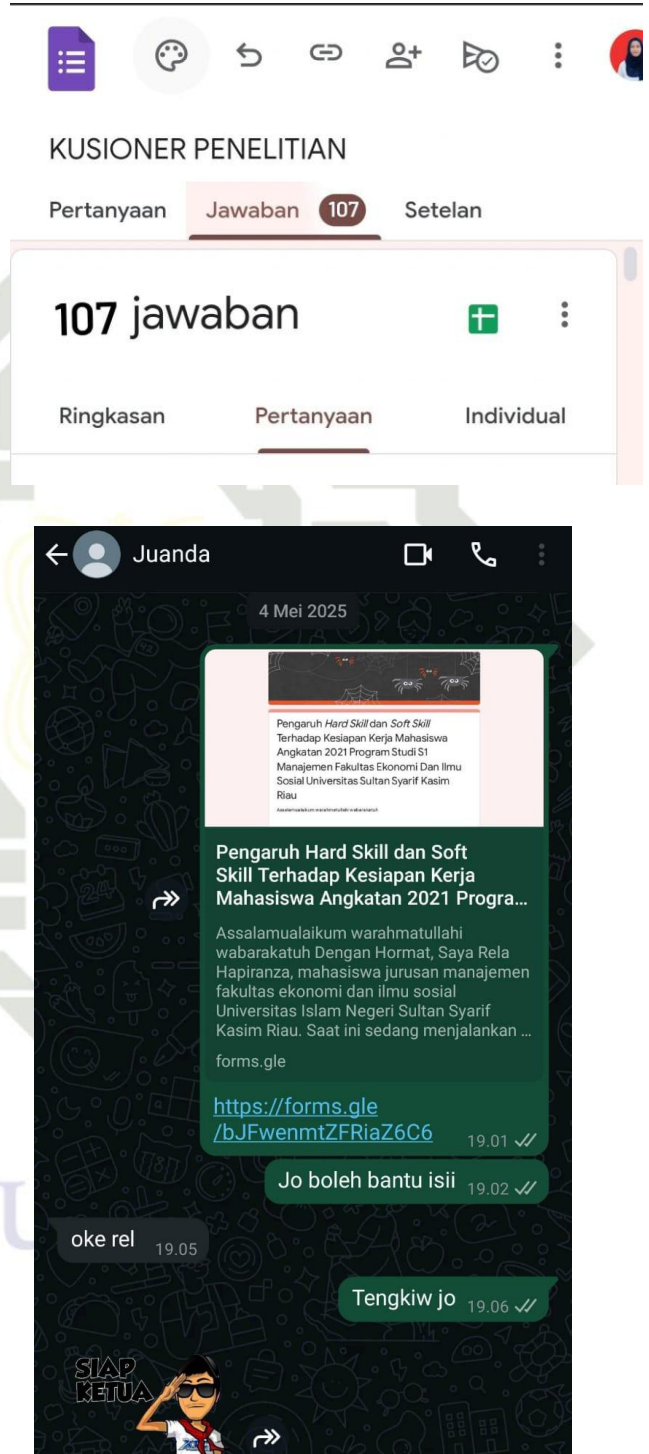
KUSIONER PENELITIAN

Pertanyaan Jawaban 107 Setelan

107 jawaban

Ringkasan Pertanyaan Individual

Juanda

4 Mei 2025

Pengaruh *Hard Skill* dan *Soft Skill* Terhadap Kesiapan Kerja Mahasiswa Angkatan 2021 Program Studi S1 Manajemen Fakultas Ekonomi Dan Ilmu Sosial Universitas Sultan Syarif Kasim Riau

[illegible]

Pengaruh Hard Skill dan Soft Skill Terhadap Kesiapan Kerja Mahasiswa Angkatan 2021 Progra...

Assalamualaikum warahmatullahi wabarakatuh Dengan Hormat, Saya Rela Hapiranza, mahasiswa jurusan manajemen fakultas ekonomi dan ilmu sosial Universitas Islam Negeri Sultan Syarif Kasim Riau. Saat ini sedang menjalankan ...

forms.gle

https://forms.gle/bJFwenmtZFRiaZ6C6 19.01

Jo boleh bantu isii 19.02

oke rel 19.05

Tengkiw jo 19.06

SIAP KETUA